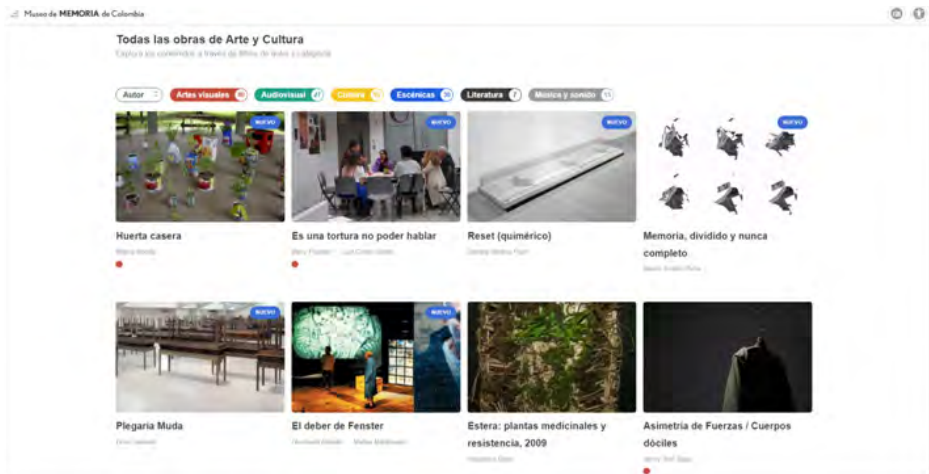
Museo de MEMORIA de Colombia

Todas las obras de Arte y Cultura

Explora los contenidos a través de filtros de texto o categoría

Autor | Artes visuales 80 | Audiovisual 47 | Cultura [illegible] | Escénicas 36 | Literatura 7 | Música y sonido 13

NUEVO
Huerta casera
María Mesa

NUEVO
Es una tortura no poder hablar
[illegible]

NUEVO
Reset (químérico)
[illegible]

NUEVO
Memoria, dividido y nunca completo
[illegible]

NUEVO
Plegaria Muda
Doris Salcedo

NUEVO
El deber de Fenster
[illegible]

Estera: plantas medicinales y resistencia, 2009
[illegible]

Asimetría de Fuerzas / Cuerpos dóciles
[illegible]